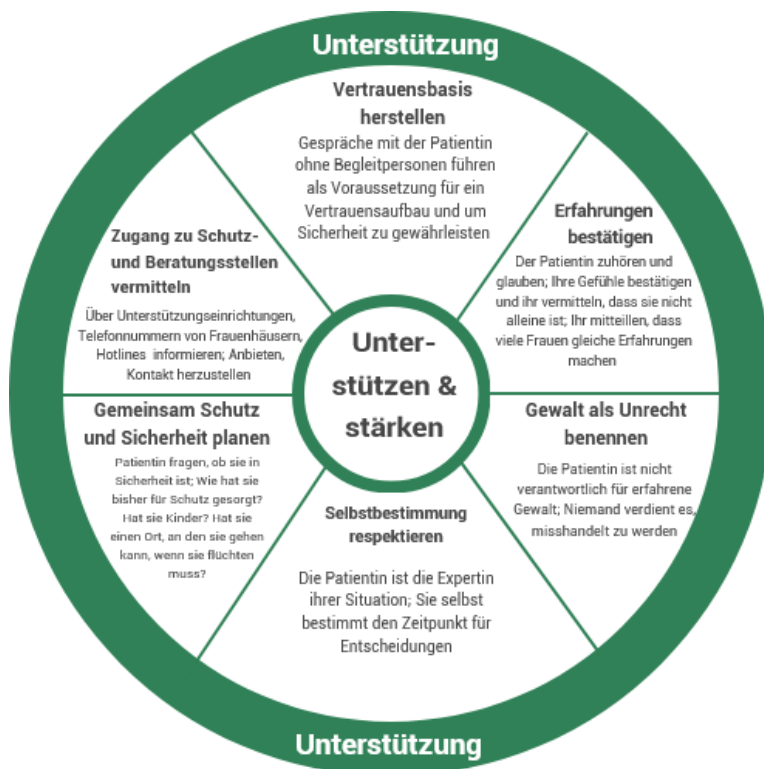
Unterstützung

Vertrauensbasis herstellen
Gespräche mit der Patientin ohne Begleitpersonen führen als Voraussetzung für ein Vertrauensaufbau und um Sicherheit zu gewährleisten

Erfahrungen bestätigen
Der Patientin zuhören und glauben; Ihre Gefühle bestätigen und ihr vermitteln, dass sie nicht alleine ist; Ihr mitteilen, dass viele Frauen gleiche Erfahrungen machen

Gewalt als Unrecht benennen
Die Patientin ist nicht verantwortlich für erfahrene Gewalt; Niemand verdient es, misshandelt zu werden

Selbstbestimmung respektieren
Die Patientin ist die Expertin ihrer Situation; Sie selbst bestimmt den Zeitpunkt für Entscheidungen

Gemeinsam Schutz und Sicherheit planen
Patientin fragen, ob sie in Sicherheit ist; Wie hat sie bisher für Schutz gesorgt? Hat sie Kinder? Hat sie einen Ort, an den sie gehen kann, wenn sie flüchten muss?

Zugang zu Schutz- und Beratungsstellen vermitteln
Über Unterstützungseinrichtungen, Telefonnummern von Frauenhäusern, Hotlines informieren; Anbieten, Kontakt herzustellen

Unterstützen & stärken

Unterstützung